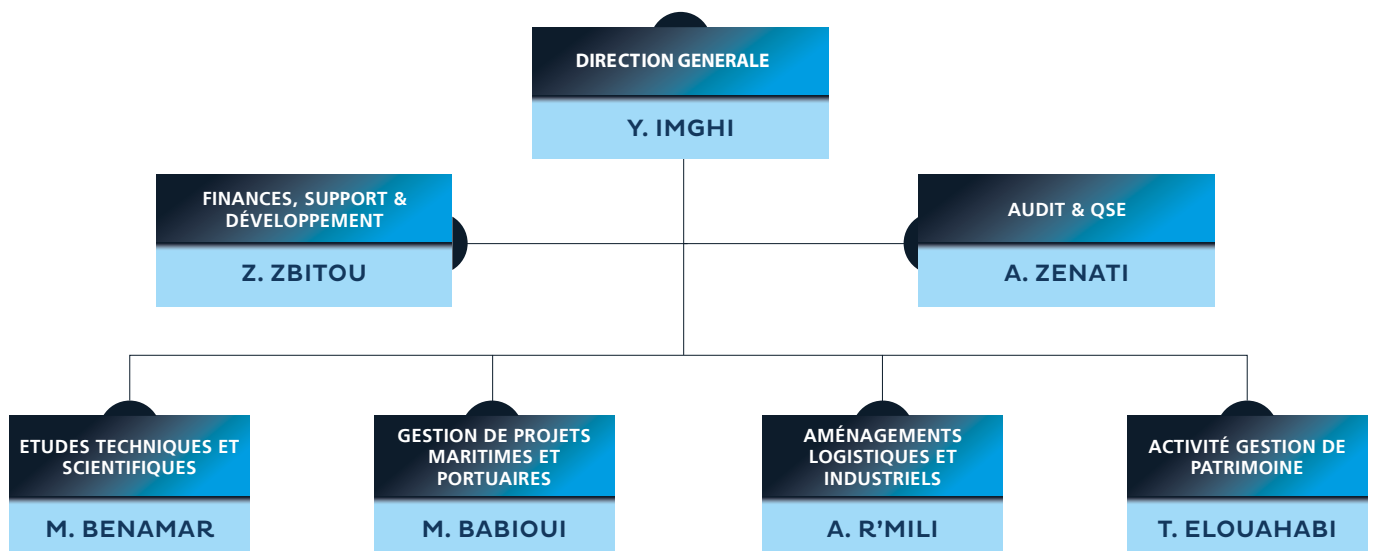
DIRECTION GENERALE

Y. IMGHI

FINANCES, SUPPORT & DÉVELOPPEMENT

Z. ZBITOU

AUDIT & QSE

A. ZENATI

ETUDES TECHNIQUES ET SCIENTIFIQUES

M. BENAMAR

GESTION DE PROJETS MARITIMES ET PORTUAIRES

M. BABIOUI

AMÉNAGEMENTS LOGISTIQUES ET INDUSTRIELS

A. R'MILI

ACTIVITÉ GESTION DE PATRIMOINE

T. ELOUAHABI